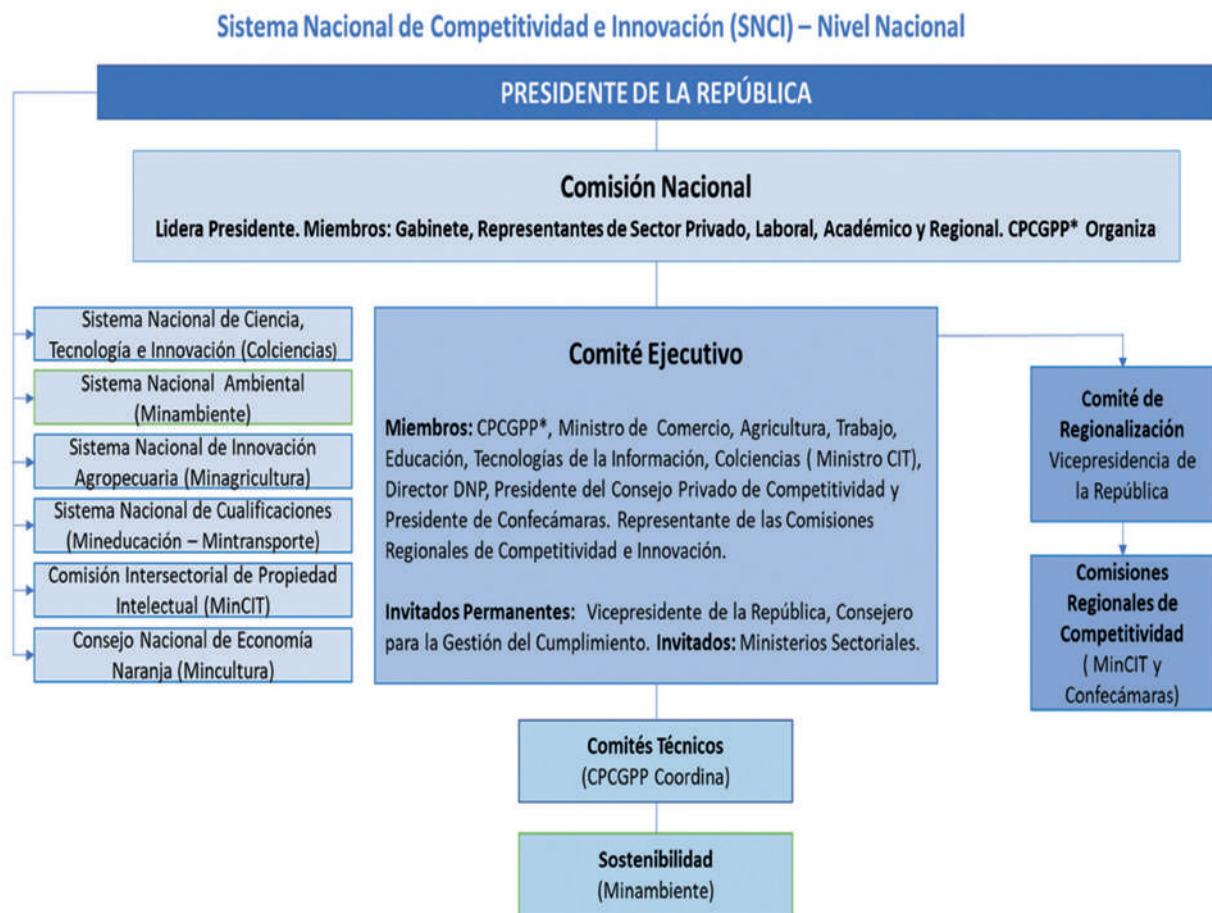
Sistema Nacional de Competitividad e Innovación (SNCI) – Nivel Nacional

PRESIDENTE DE LA REPÚBLICA

Comisión Nacional

Lidera Presidente. Miembros: Gabinete, Representantes de Sector Privado, Laboral, Académico y Regional. CPCGPP* Organiza

Sistema Nacional de Ciencia, Tecnología e Innovación (Colciencias)

Sistema Nacional Ambiental (Minambiente)

Sistema Nacional de Innovación Agropecuaria (Minagricultura)

Sistema Nacional de Cualificaciones (Mineducación – Mintransporte)

Comisión Intersectorial de Propiedad Intelectual (MinCIT)

Consejo Nacional de Economía Naranja (Mincultura)

Comité Ejecutivo

Miembros: CPCGPP*, Ministro de Comercio, Agricultura, Trabajo, Educación, Tecnologías de la Información, Colciencias ( Ministro CIT), Director DNP, Presidente del Consejo Privado de Competitividad y Presidente de Confecámaras. Representante de las Comisiones Regionales de Competitividad e Innovación.

Invitados Permanentes: Vicepresidente de la República, Consejero para la Gestión del Cumplimiento. Invitados: Ministerios Sectoriales.

Comité de Regionalización
Vicepresidencia de la República

Comisiones Regionales de Competitividad
( MinCIT y Confecámaras)

Comités Técnicos
(CPCGPP Coordina)

Sostenibilidad
(Minambiente)